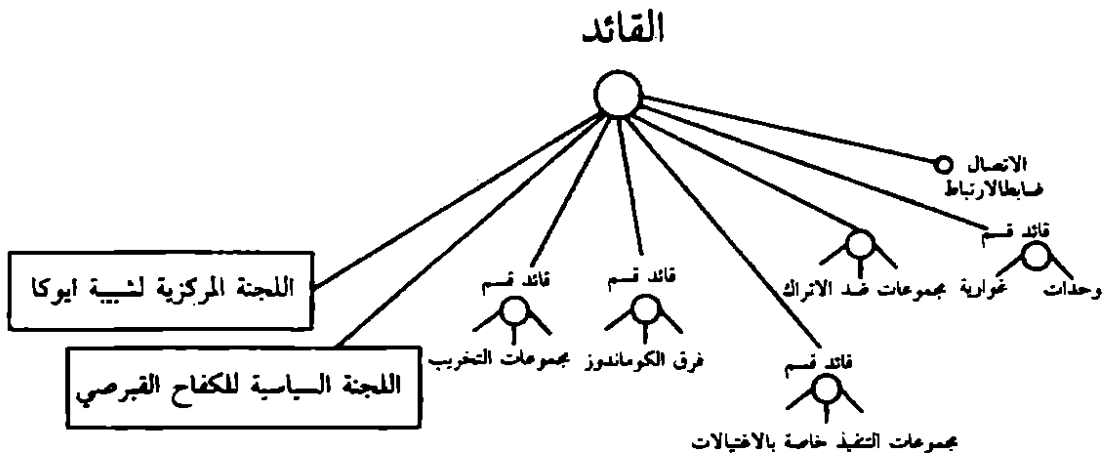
القائد

الاتصال
ضابطالارتباط

قائد قسم
وحدات غوارية

مجموعات ضد الاتراك

قائد قسم
فرق الكوماندوز

قائد قسم
مجموعات التخريب

قائد قسم
مجموعات التنفيذ خاصة بالاغتيالات

اللجنة المركزية لشبيبة ايوكا

اللجنة السياسية للكفاح القبرصي